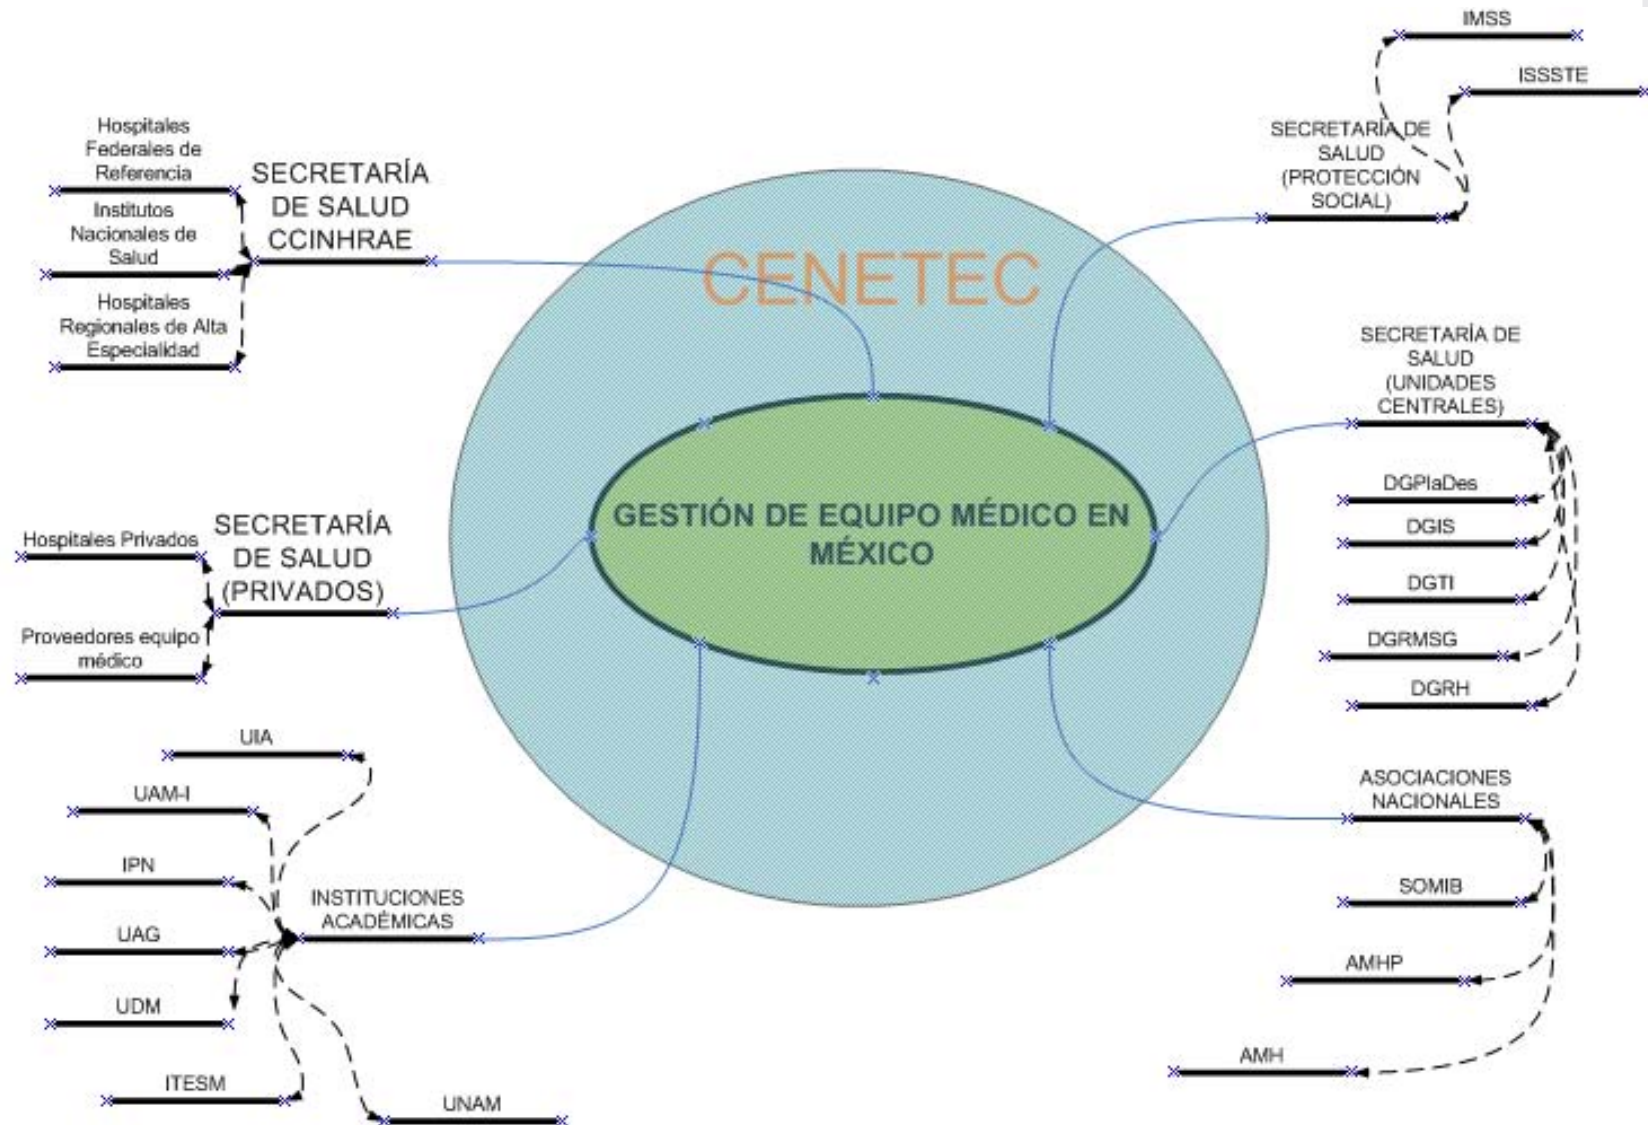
IMSS

ISSSTE

SECRETARÍA DE SALUD (PROTECCIÓN SOCIAL)

Hospitales Federales de Referencia

Institutos Nacionales de Salud

Hospitales Regionales de Alta Especialidad

SECRETARÍA DE SALUD CCINHRAE

CENETEC

SECRETARÍA DE SALUD (UNIDADES CENTRALES)

DGPlaDes

DGIS

DGTI

DGRMSG

DGRH

Hospitales Privados

Proveedores equipo médico

SECRETARÍA DE SALUD (PRIVADOS)

GESTIÓN DE EQUIPO MÉDICO EN MÉXICO

UIA

UAM-I

IPN

UAG

UDM

ITESM

UNAM

INSTITUCIONES ACADÉMICAS

ASOCIACIONES NACIONALES

SOMIB

AMHP

AMH